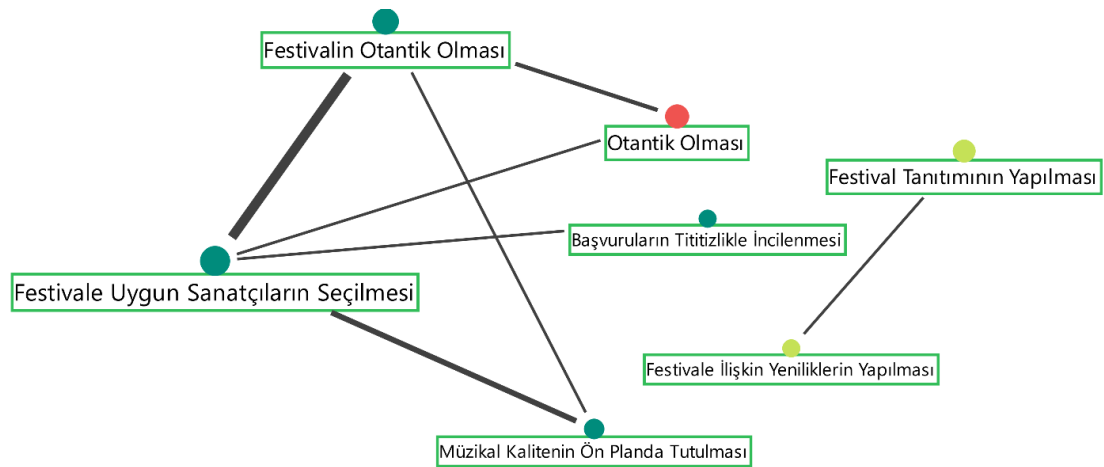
Festivalin Otantik Olması

Otantik Olması

Festival Tanıtımının Yapılması

Başvuruların Tititizlikle İncilenmesi

Festivale Uygun Sanatçıların Seçilmesi

Festivale İlişkin Yeniliklerin Yapılması

Müzikal Kalitenin Ön Planda Tutulması